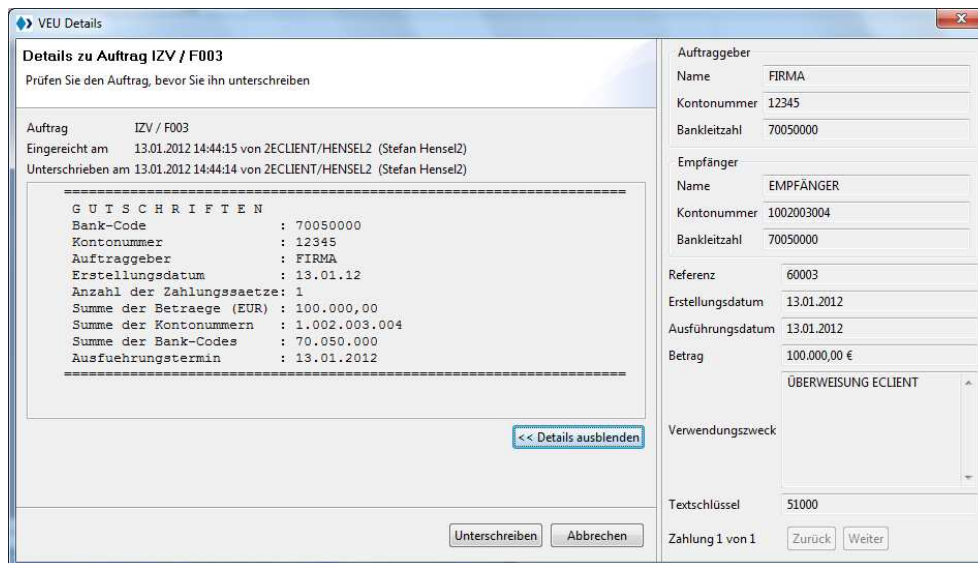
VEU Details

Details zu Auftrag IZV / F003
Prüfen Sie den Auftrag, bevor Sie ihn unterschreiben

Auftrag IZV / F003
Eingereicht am 13.01.2012 14:44:15 von 2ECLIENT/HENSEL2 (Stefan Hensel2)
Unterschrieben am 13.01.2012 14:44:14 von 2ECLIENT/HENSEL2 (Stefan Hensel2)

==========================================================
G U T S C H R I F T E N
Bank-Code : 70050000
Kontonummer : 12345
Auftraggeber : FIRMA
Erstellungsdatum : 13.01.12
Anzahl der Zahlungssaetze: 1
Summe der Betraege (EUR) : 100.000,00
Summe der Kontonummern : 1.002.003.004
Summe der Bank-Codes : 70.050.000
Ausfuehrungstermin : 13.01.2012
==========================================================

<< Details ausblenden

Unterschreiben Abbrechen

Auftraggeber
Name FIRMA
Kontonummer 12345
Bankleitzahl 70050000

Empfänger
Name EMPFÄNGER
Kontonummer 1002003004
Bankleitzahl 70050000

Referenz 60003
Erstellungsdatum 13.01.2012
Ausführungsdatum 13.01.2012
Betrag 100.000,00 €
Verwendungszweck ÜBERWEISUNG ECLIENT
Textschlüssel 51000
Zahlung 1 von 1 Zurück Weiter